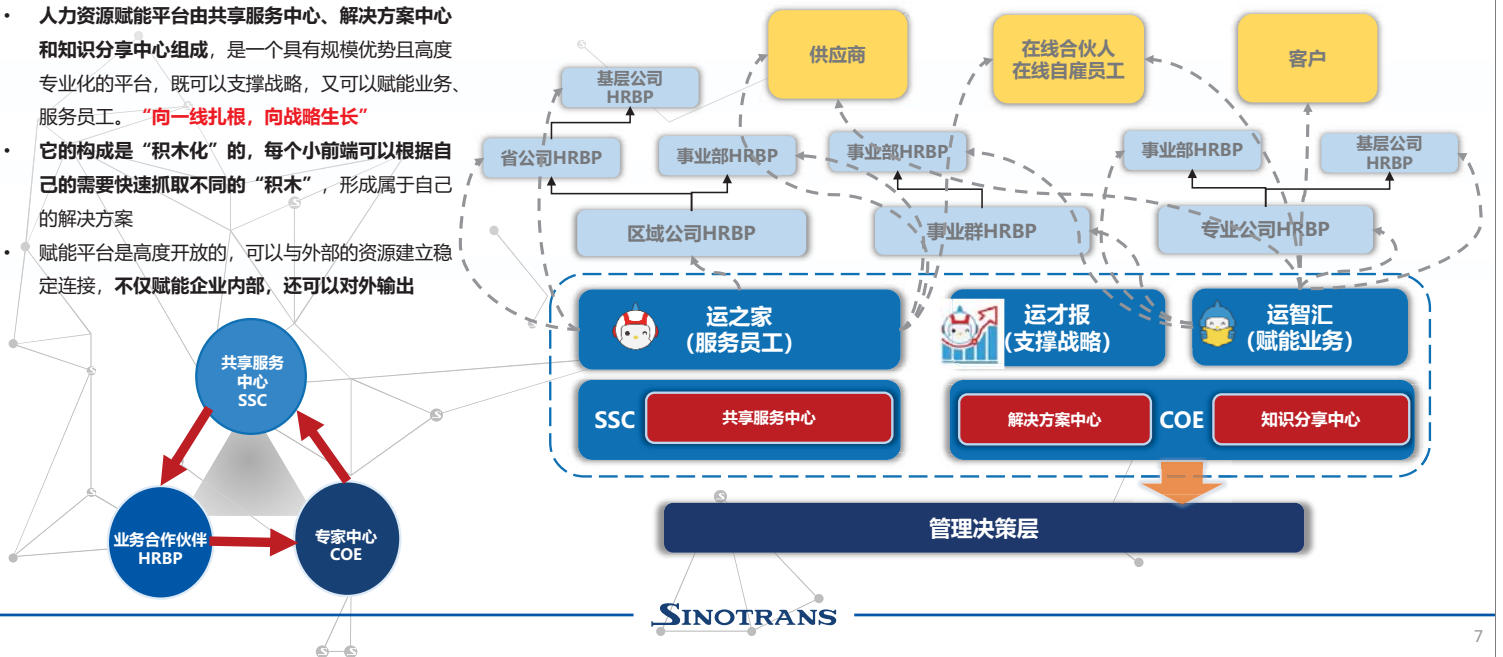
• 人力资源赋能平台由共享服务中心、解决方案中心和知识分享中心组成，是一个具有规模优势且高度专业化的平台，既可以支撑战略，又可以赋能业务、服务员工。“向一线扎根，向战略生长”

• 它的构成是“积木化”的，每个小前端可以根据自己的需要快速抓取不同的“积木”，形成属于自己的解决方案

• 赋能平台是高度开放的，可以与外部的资源建立稳定连接，不仅赋能企业内部，还可以对外输出

共享服务中心 SSC

业务合作伙伴 HRBP

专家中心 COE

供应商

在线合伙人 在线自雇员工

客户

基层公司 HRBP

省公司HRBP

事业部HRBP

事业部HRBP

区域公司HRBP

事业群HRBP

事业部HRBP

基层公司 HRBP

专业公司HRBP

运之家 (服务员工)

运才报 (支撑战略)

运智汇 (赋能业务)

SSC

共享服务中心

解决方案中心

COE

知识分享中心

管理决策层

SINOTRANS

7